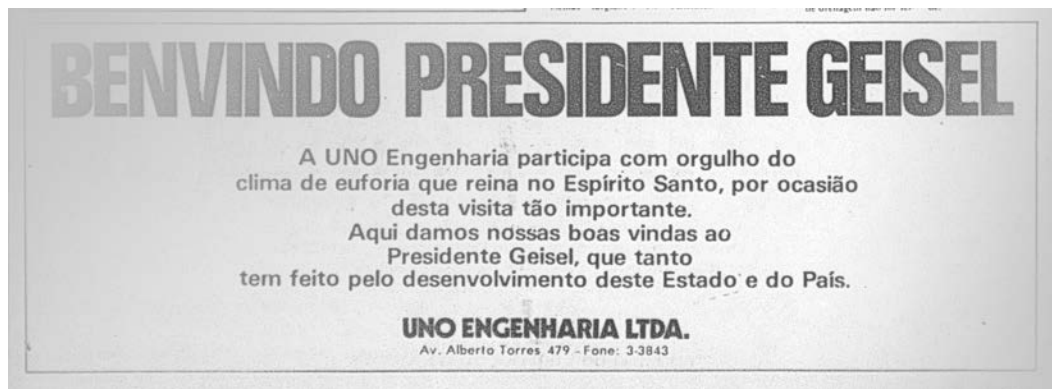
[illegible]

BENVINDO PRESIDENTE GEISEL

A UNO Engenharia participa com orgulho do clima de euforia que reina no Espírito Santo, por ocasião desta visita tão importante. Aqui damos nossas boas vindas ao Presidente Geisel, que tanto tem feito pelo desenvolvimento deste Estado e do País.

UNO ENGENHARIA LTDA.
Av. Alberto Torres 479 - Fone: 3-3843